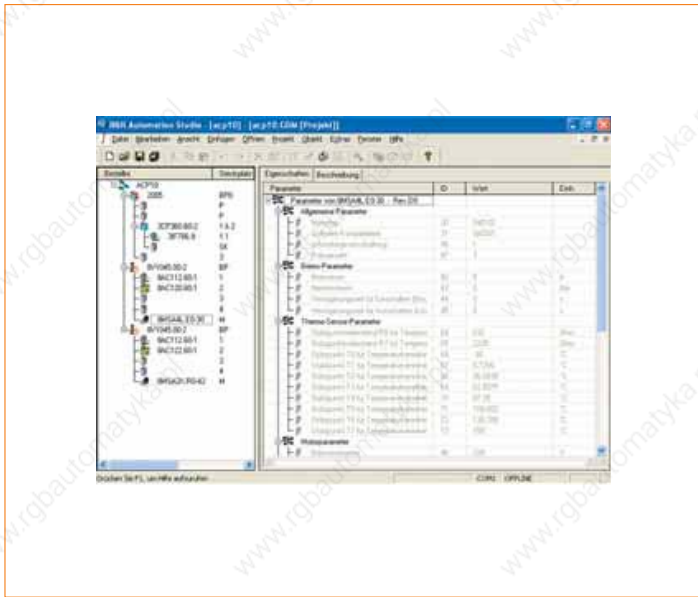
B&R Automation Studio - [acp10] - [acp10.GDM [Projekt]]

Datei Bearbeiten Ansicht Einfügen Öffnen Projekt Objekt Extras Fenster Hilfe

Details | Steckplatz

ACP10
2005 | BP0
P
P
3CP360.60-2 | 1.6.2
3IF786.9 | 1.1
SS
3
8V1045.00-2 | BP
8AC112.60-1 | 1
8AC120.60-1 | 2
3
4
8MSA4L.E0.30 | M
8V1045.00-2 | BP
8AC112.60-1 | 1
8AC122.60-1 | 2
3
4
8MSA2H.R0-42 | M

Eigenschaften | Beschreibung

| Parameter | ID | Wert | Einh. |
|---|---|---|---|
| Parameter von 8MSA4L.E0.30 - Rev.D0 | | | |
| Allgemeine Parameter | | | |
| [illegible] | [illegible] | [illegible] | |
| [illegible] | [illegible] | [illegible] | |
| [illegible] | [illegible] | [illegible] | |
| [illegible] | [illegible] | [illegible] | |
| Geber-Parameter | | | |
| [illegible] | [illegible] | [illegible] | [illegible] |
| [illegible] | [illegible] | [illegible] | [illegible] |
| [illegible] | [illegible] | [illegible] | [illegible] |
| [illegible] | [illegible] | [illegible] | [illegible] |
| Thermo-Sensor-Parameter | | | |
| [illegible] | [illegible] | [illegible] | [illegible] |
| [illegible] | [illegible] | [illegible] | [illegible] |
| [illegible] | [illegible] | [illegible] | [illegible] |
| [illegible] | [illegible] | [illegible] | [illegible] |
| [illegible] | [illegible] | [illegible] | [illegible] |
| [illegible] | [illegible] | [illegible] | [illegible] |
| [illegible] | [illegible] | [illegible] | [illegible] |
| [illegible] | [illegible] | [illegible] | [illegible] |
| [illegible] | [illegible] | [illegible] | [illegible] |
| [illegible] | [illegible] | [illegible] | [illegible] |
| Motorparameter | | | |
| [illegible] | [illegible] | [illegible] | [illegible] |

Drücken Sie F1, um Hilfe aufzurufen | COM2 | OFFLINE

www.rgbautomatyka.pl